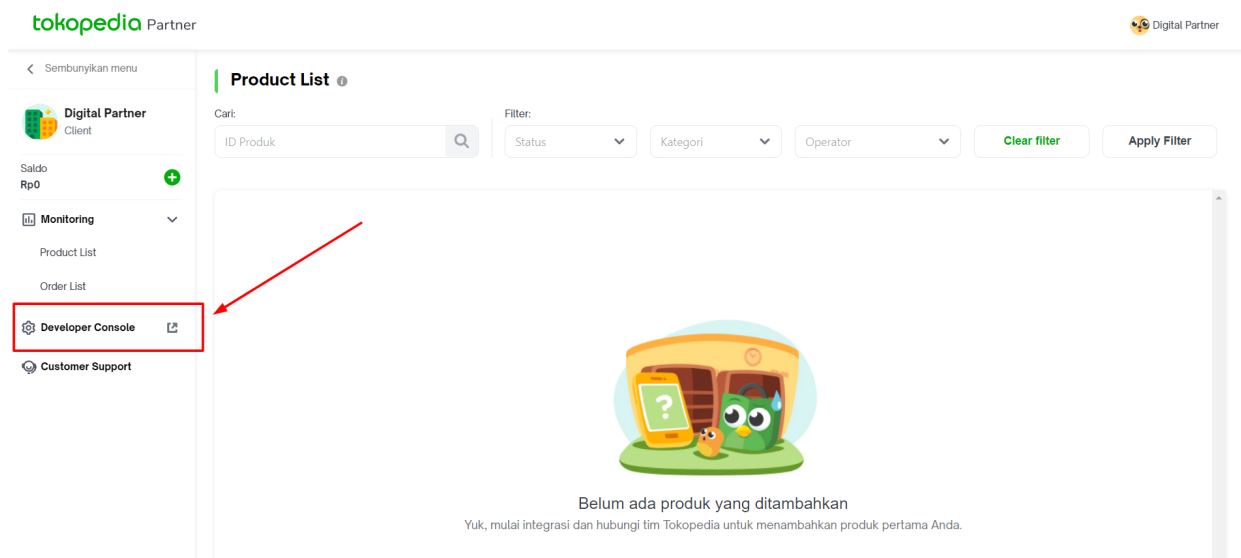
tokopedia Partner

Digital Partner

< Sembunyikan menu

Digital Partner
Client

Saldo
Rp0

Monitoring

Product List

Order List

Developer Console

Customer Support

Product List

Cari:
ID Produk

Filter:
Status
Kategori
Operator
Clear filter
Apply Filter

Belum ada produk yang ditambahkan
Yuk, mulai integrasi dan hubungi tim Tokopedia untuk menambahkan produk pertama Anda.